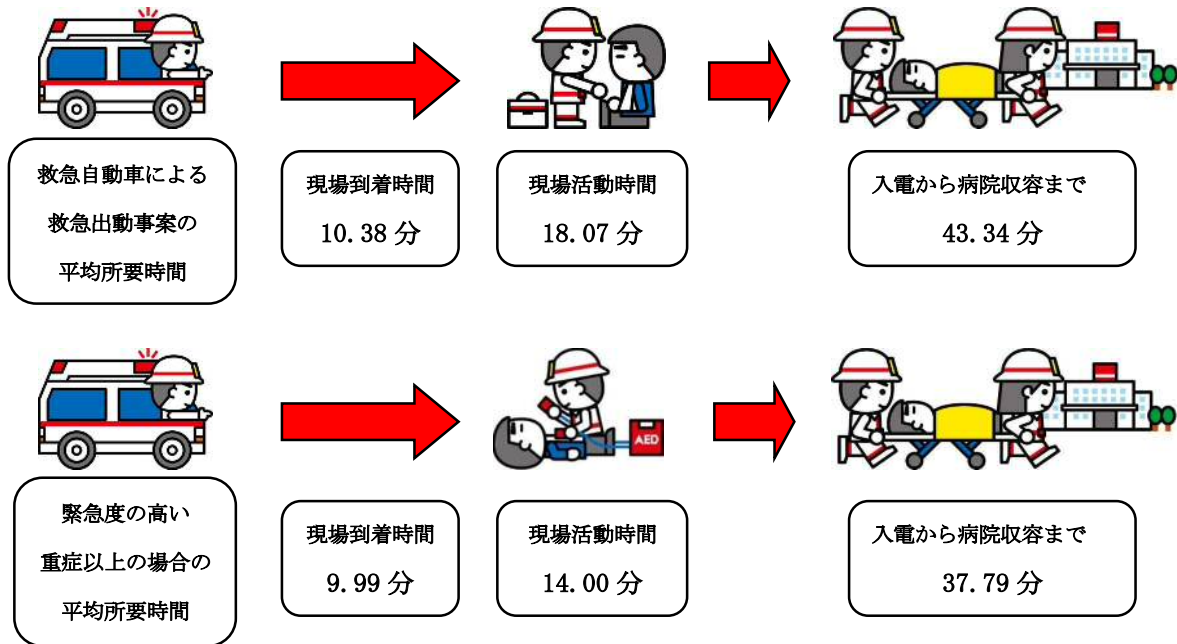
救急自動車による救急出動事案の平均所要時間

現場到着時間
10.38 分

現場活動時間
18.07 分

入電から病院収容まで
43.34 分

緊急度の高い重症以上の場合の平均所要時間

AED

現場到着時間
9.99 分

現場活動時間
14.00 分

入電から病院収容まで
37.79 分